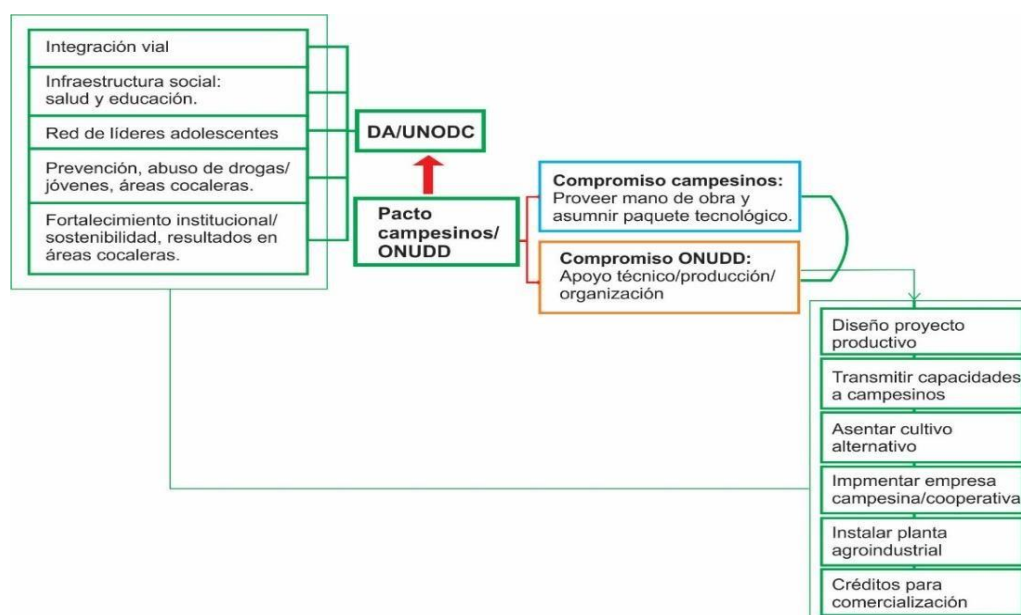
Integración vial

Infraestructura social: salud y educación.

Red de líderes adolescentes

Prevención, abuso de drogas/ jóvenes, áreas cocaleras.

Fortalecimiento institucional/ sostenibilidad, resultados en áreas cocaleras.

DA/UNODC

Pacto campesinos/ ONUDD

Compromiso campesinos: Proveer mano de obra y asumnir paquete tecnológico.

Compromiso ONUDD: Apoyo técnico/producción/ organización

Diseño proyecto productivo

Transmitir capacidades a campesinos

Asentar cultivo alternativo

Impmentar empresa campesina/cooperativa

Instalar planta agroindustrial

Créditos para comercialización